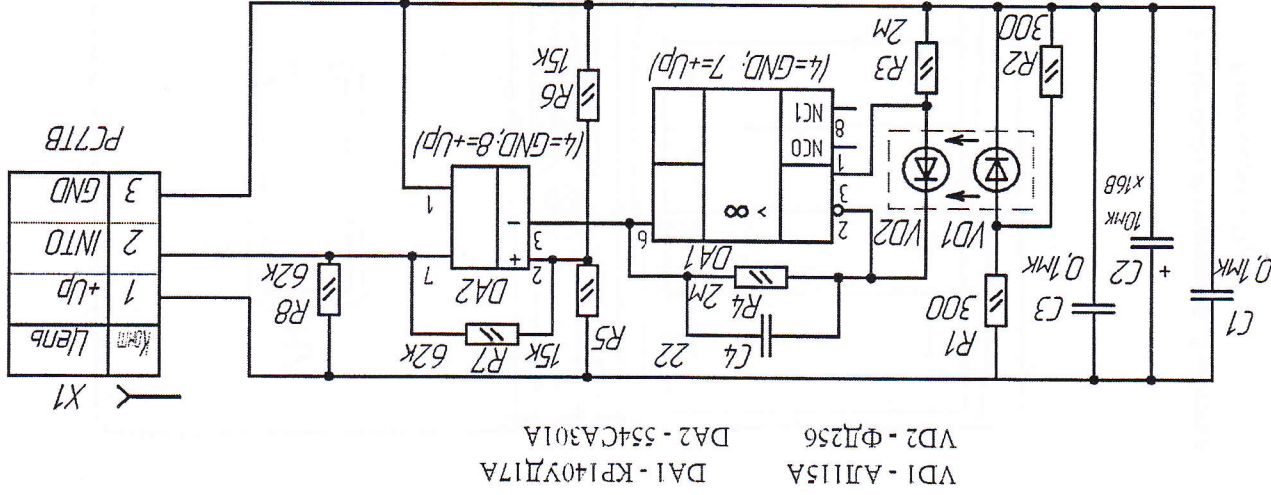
PC7TB

X1

Цепь | Конт
+Uр | 1
INTO | 2
GND | 3

R8 62K

DA2

(4=GND, 8=+Uр)

R7 62K

15K

R5

R6 15K

DA1

(4=GND, 7=+Uр)

R4 2M

C4 22

NC0

NC1

8

1

3

2

6

R3 2M

R2 300

VD2

VD1

R1 300

C3 0,1мк

C2 10мк x16В

C1 0,1мк

VD1 - АЛ115А
VD2 - ФД256

DA1 - КР140УД17А
DA2 - 554СА301А